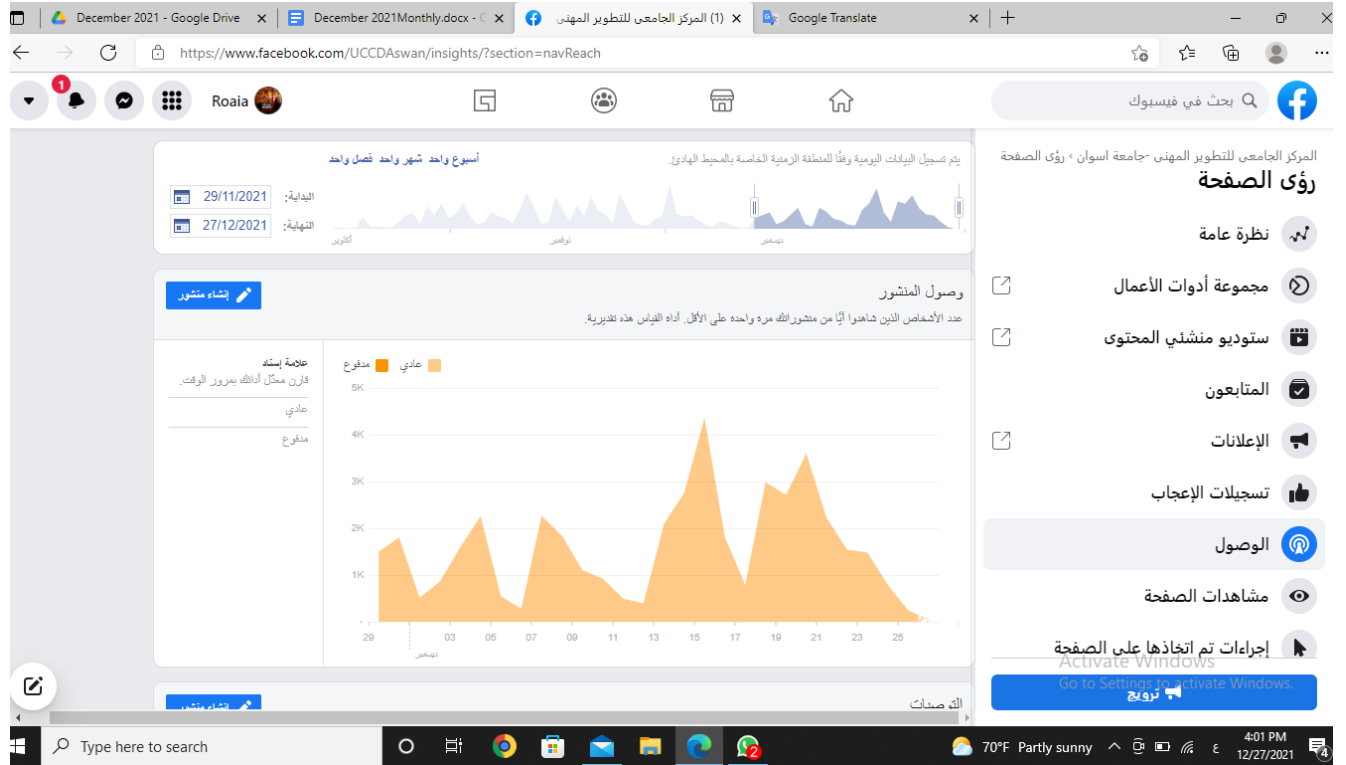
December 2021 - Google Drive ×
December 2021Monthly.docx - G ×
(1) المركز الجامعى للتطوير المهنى ×
Google Translate ×

https://www.facebook.com/UCCDAswan/insights/?section=navReach

Roaia
1
بحث في فيسبوك

المركز الجامعى للتطوير المهنى -جامعة اسوان › رؤى الصفحة
رؤى الصفحة
نظرة عامة
مجموعة أدوات الأعمال
ستوديو منشئي المحتوى
المتابعون
الإعلانات
تسجيلات الإعجاب
الوصول
مشاهدات الصفحة
إجراءات تم اتخاذها على الصفحة
ترويج

يتم تسجيل البيانات اليومية وفقاً للمنطقة الزمنية الخاصة بالمحيط الهادئ.
أسبوع واحد شهر واحد فصل واحد
البداية: 29/11/2021
النهاية: 27/12/2021
أكتوبر نوفمبر ديسمبر

وصول المنشور
إنشاء منشور
عدد الأشخاص الذين شاهدوا أيًا من منشوراتك مره واحده على الأقل. أداة القياس هذه تقديرية.
عادي مدفوع
علامة إسناد
قارن معدّل أدائك بمرور الوقت.
عادي
مدفوع
5K
4K
3K
2K
1K
0
29 03 05 07 09 11 13 15 17 19 21 23 25
ديسمبر

التوصيات
إنشاء منشور

Activate Windows
Go to Settings to activate Windows.

Type here to search
70°F Partly sunny
4:01 PM
12/27/2021